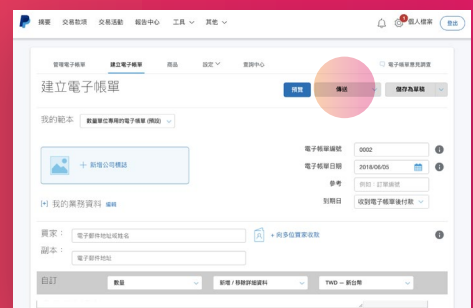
摘要　交易款項　交易活動　報告中心　工具　其他

1 個人檔案

管理電子帳單　建立電子帳單　商品　設定　資源中心　電子帳單意見調查

建立電子帳單

預覽　傳送　儲存為草稿

我的範本　數量相關專用的電子帳單 (預設)

+ 新增公司標誌

電子帳單編號　0002
電子帳單日期　2018/06/05
參考　例如：訂單編號
到期日　收到電子帳單後付款

[+] 我的業務資料　編輯

買家：　電子郵件地址或姓名　+ 向多位買家收款

副本：　電子郵件地址

自訂　數量　新增 / 移除詳細資料　TWD — 新台幣